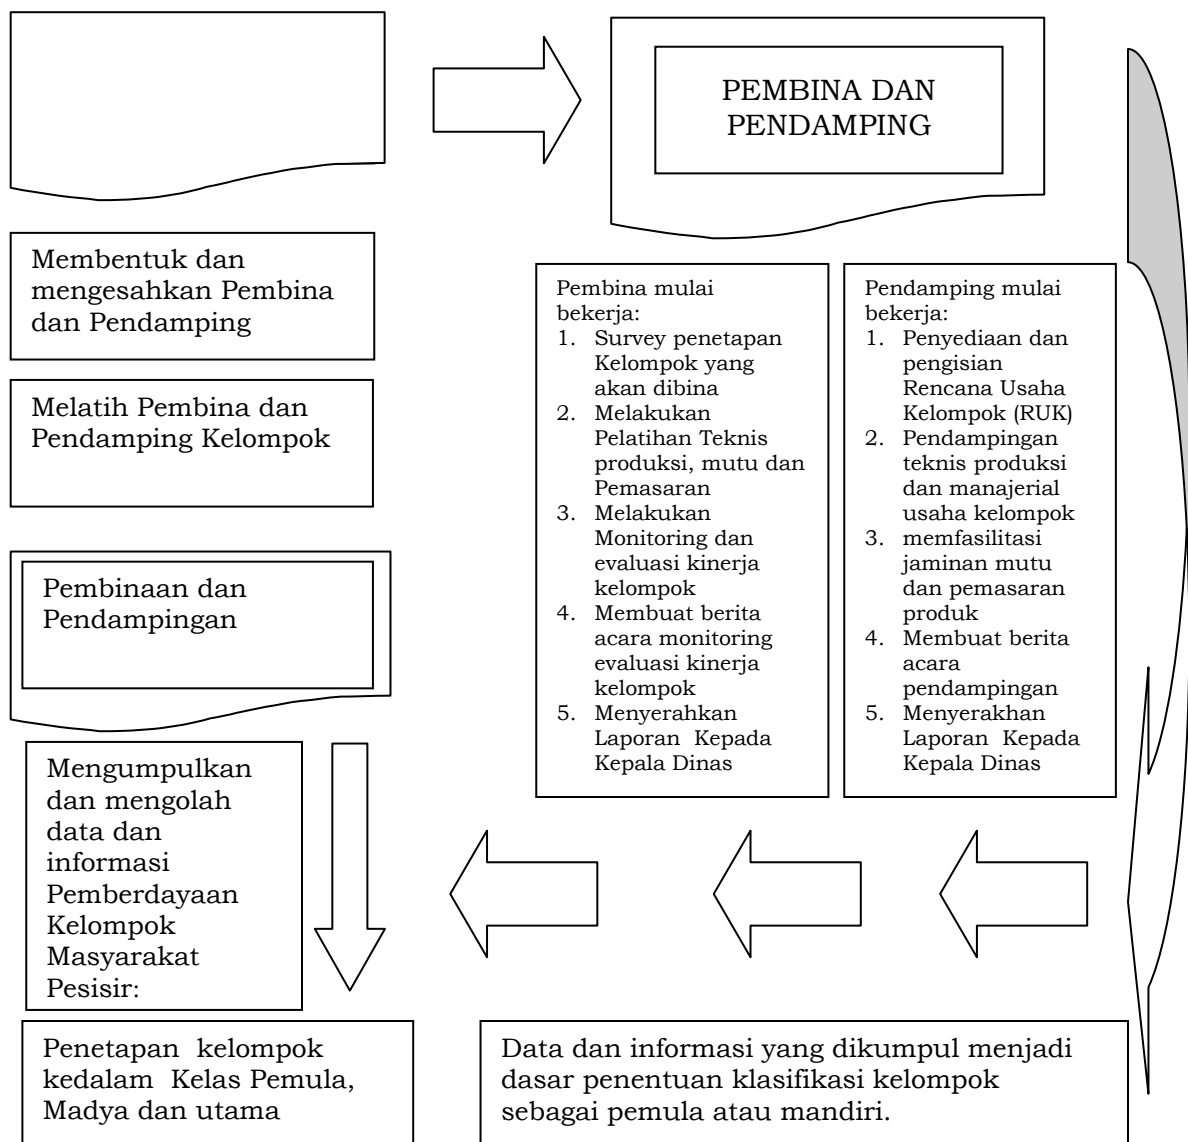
PEMBINA DAN PENDAMPING

Membentuk dan mengesahkan Pembina dan Pendamping

Melatih Pembina dan Pendamping Kelompok

Pembinaan dan Pendampingan

Pembina mulai bekerja:
1. Survey penetapan Kelompok yang akan dibina
2. Melakukan Pelatihan Teknis produksi, mutu dan Pemasaran
3. Melakukan Monitoring dan evaluasi kinerja kelompok
4. Membuat berita acara monitoring evaluasi kinerja kelompok
5. Menyerahkan Laporan Kepada Kepala Dinas

Pendamping mulai bekerja:
1. Penyediaan dan pengisian Rencana Usaha Kelompok (RUK)
2. Pendampingan teknis produksi dan manajerial usaha kelompok
3. memfasilitasi jaminan mutu dan pemasaran produk
4. Membuat berita acara pendampingan
5. Menyerakhan Laporan Kepada Kepala Dinas

Mengumpulkan dan mengolah data dan informasi Pemberdayaan Kelompok Masyarakat Pesisir:

Penetapan kelompok kedalam Kelas Pemula, Madya dan utama

Data dan informasi yang dikumpul menjadi dasar penentuan klasifikasi kelompok sebagai pemula atau mandiri.